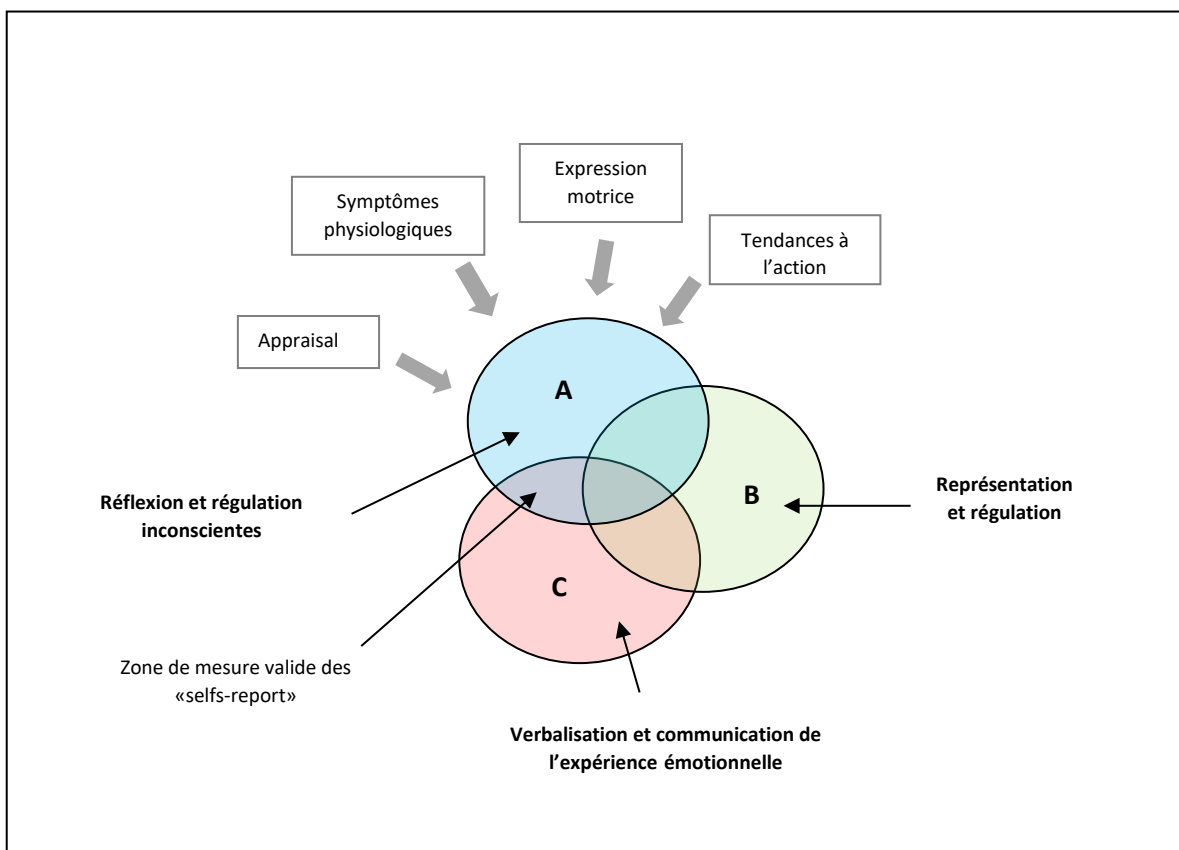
Symptômes physiologiques

Expression motrice

Tendances à l'action

Appraisal

A

B

C

Réflexion et régulation inconscientes

Représentation et régulation

Zone de mesure valide des «selfs-report»

Verbalisation et communication de l'expérience émotionnelle